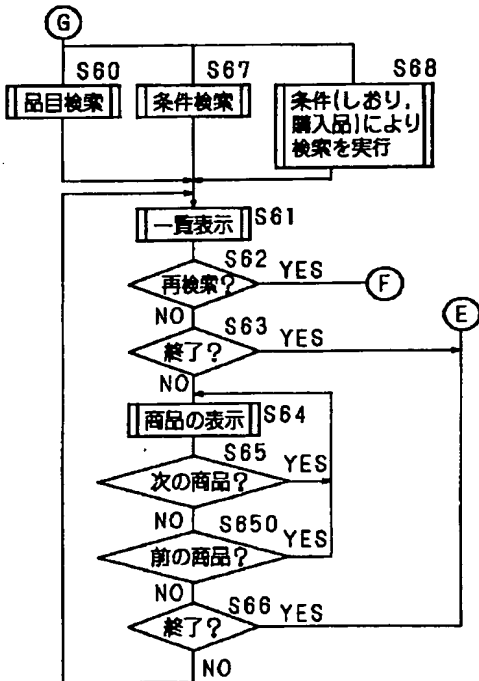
G

S60
品目検索

S67
条件検索

S68
条件(しおり，購入品)により検索を実行

一覧表示 S61

S62 YES
再検索?
F

NO
S63 YES
終了?
E

NO
商品の表示 S64

S65 YES
次の商品?

NO S650 YES
前の商品?

NO S66 YES
終了?

NO